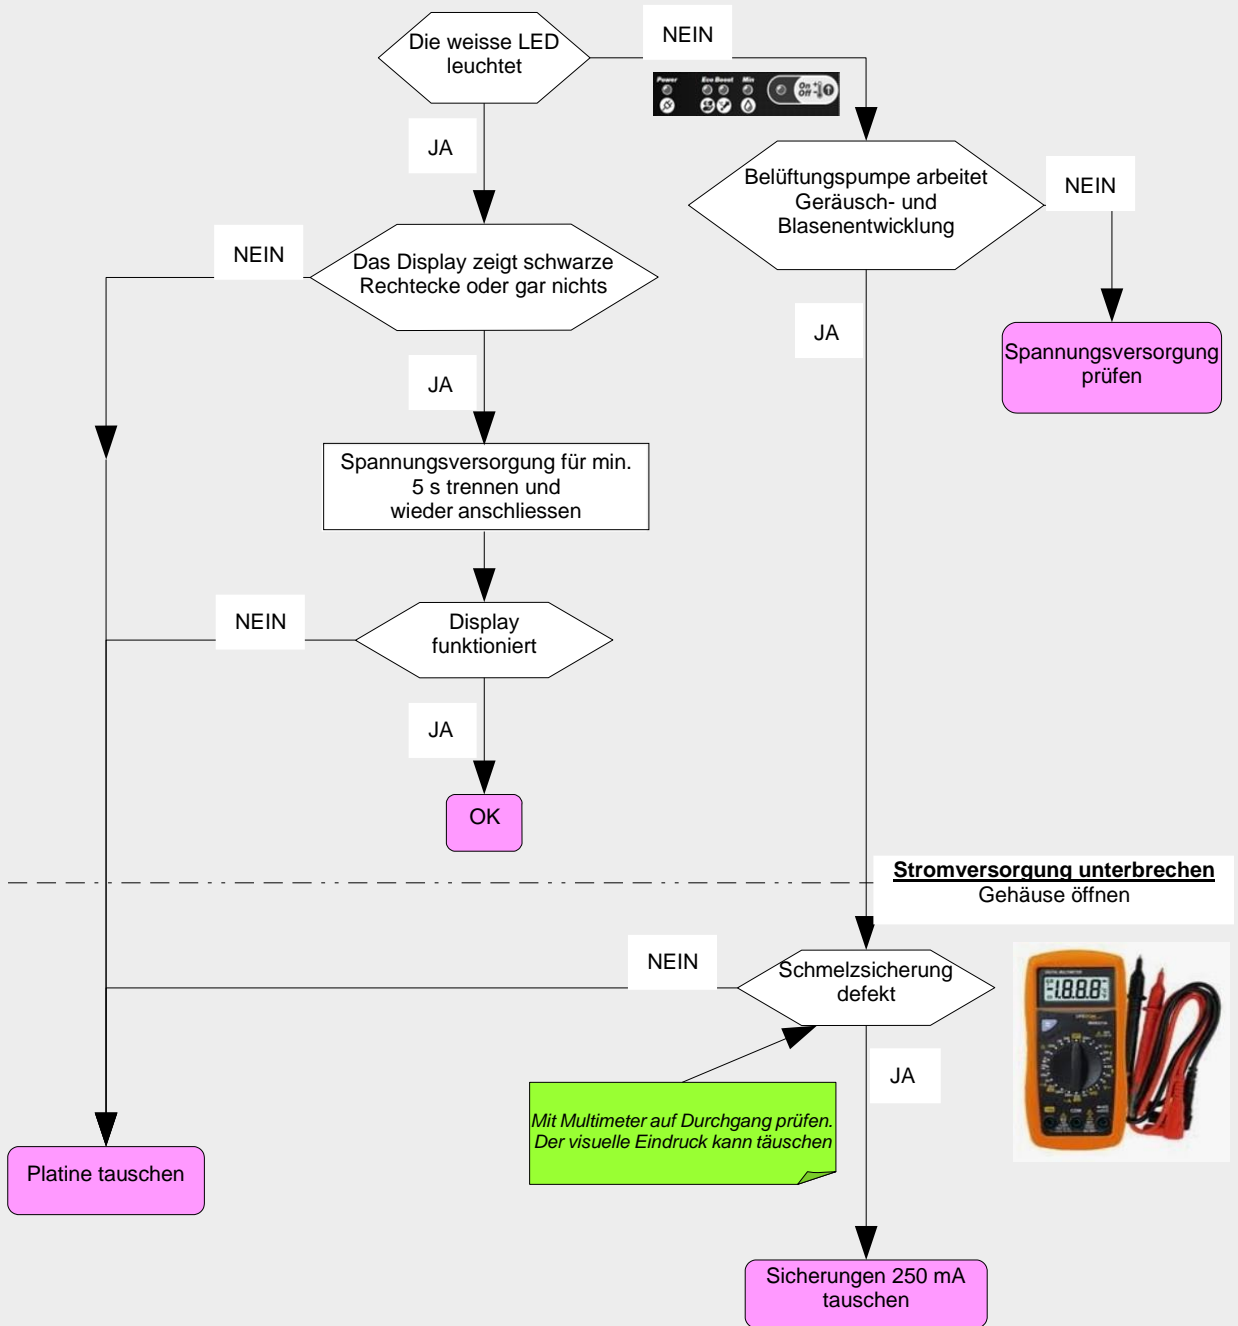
Die weisse LED leuchtet

NEIN

Power

Eco Boost

Min

On Off

JA

Belüftungspumpe arbeitet Geräusch- und Blasenentwicklung

NEIN

NEIN

Das Display zeigt schwarze Rechtecke oder gar nichts

JA

Spannungsversorgung prüfen

JA

Spannungsversorgung für min. 5 s trennen und wieder anschliessen

NEIN

Display funktioniert

JA

OK

**Stromversorgung unterbrechen**
Gehäuse öffnen

NEIN

Schmelzsicherung defekt

JA

*Mit Multimeter auf Durchgang prüfen. Der visuelle Eindruck kann täuschen*

Platine tauschen

Sicherungen 250 mA tauschen